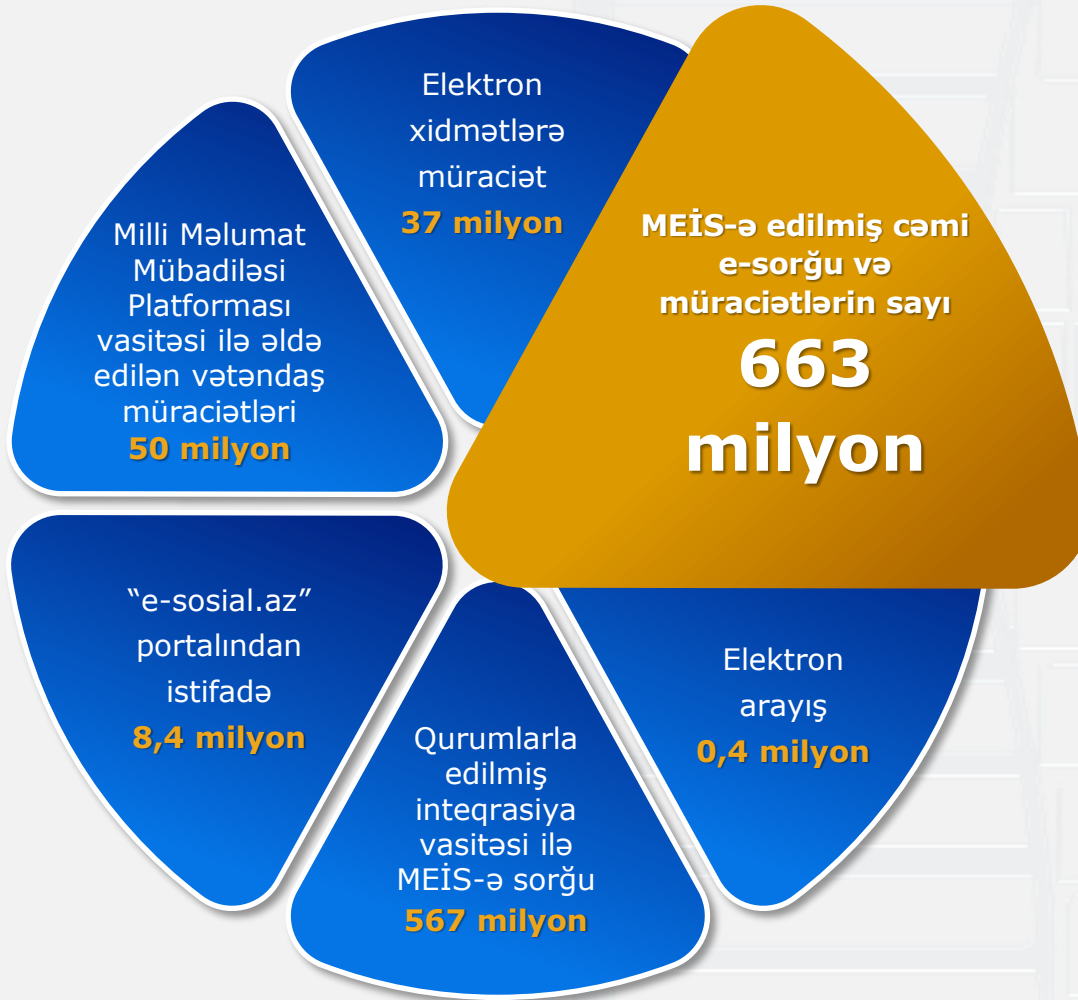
MEİS-ə edilmiş cəmi e-sorğu və müraciətlərin sayı
663 milyon

Elektron xidmətlərə müraciət
37 milyon

Milli Məlumat Mübadiləsi Platforması vasitəsi ilə əldə edilən vətəndaş müraciətləri
50 milyon

“e-sosial.az” portalından istifadə
8,4 milyon

Qurumlarla edilmiş inteqrasiya vasitəsi ilə MEİS-ə sorğu
567 milyon

Elektron arayış
0,4 milyon